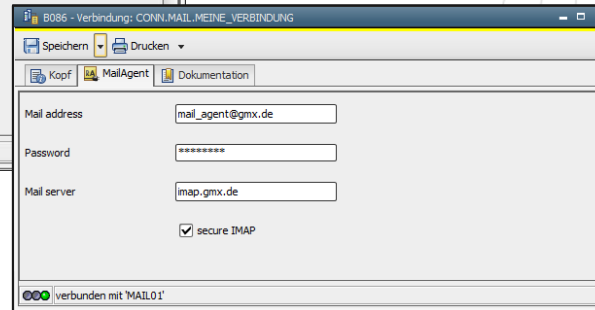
B086 - Verbindung: CONN.MAIL.MEINE_VERBINDUNG

Speichern Drucken

Kopf MailAgent Dokumentation

Mail address mail_agent@gmx.de

Password ********

Mail server imap.gmx.de

secure IMAP

verbunden mit 'MAIL01'